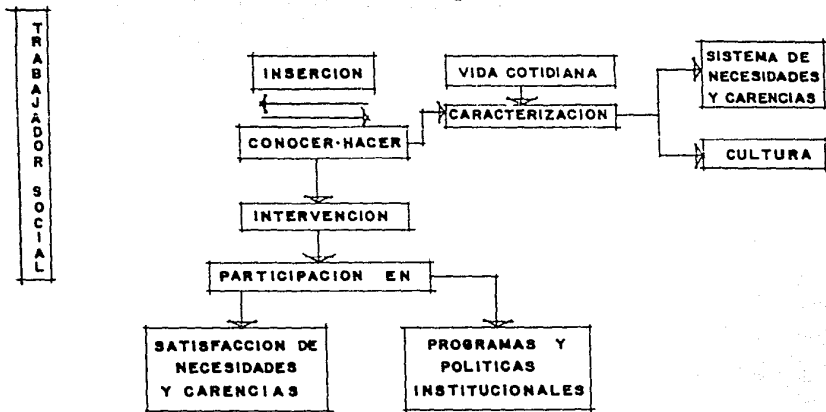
TRABAJADOR SOCIAL

INSERCION

VIDA COTIDIANA

SISTEMA DE NECESIDADES Y CARENCIAS

CONOCER-HACER

CARACTERIZACION

CULTURA

INTERVENCION

PARTICIPACION EN

SATISFACCION DE NECESIDADES Y CARENCIAS

PROGRAMAS Y POLITICAS INSTITUCIONALES